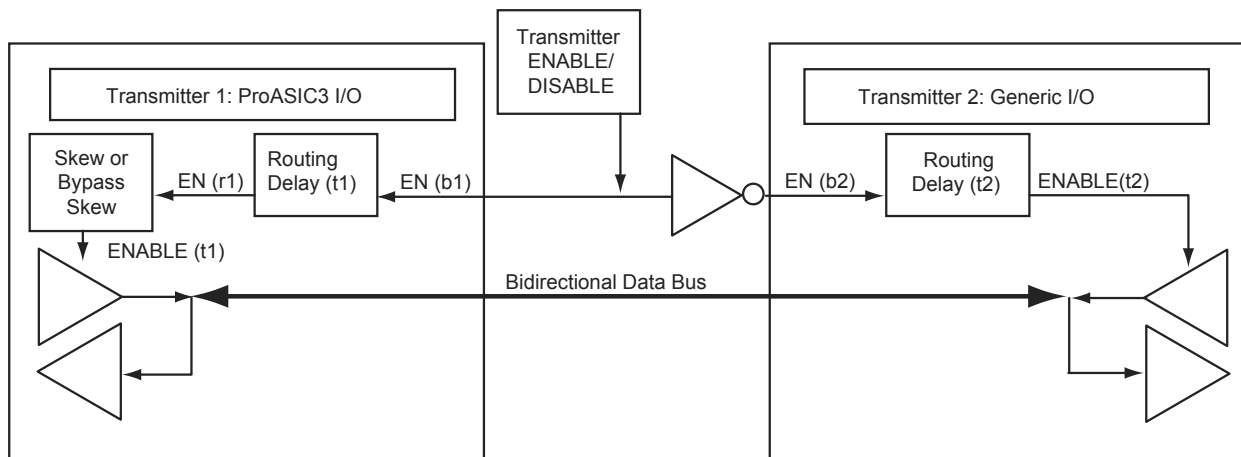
Transmitter ENABLE/ DISABLE

Transmitter 1: ProASIC3 I/O

Transmitter 2: Generic I/O

Skew or Bypass Skew

EN (r1)

Routing Delay (t1)

EN (b1)

EN (b2)

Routing Delay (t2)

ENABLE(t2)

ENABLE (t1)

Bidirectional Data Bus